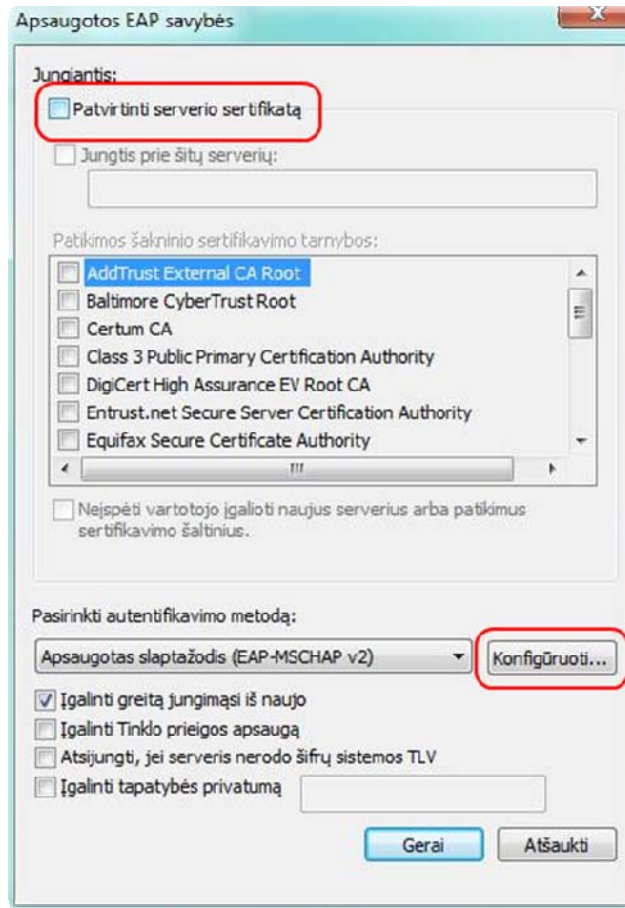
Apsaugotos EAP savybės

Jungiantis:

Patvirtinti serverio sertifikatą

Jungtis prie šitų serverių:

Patikimos šakninio sertifikavimo tarnybos:

AddTrust External CA Root
Baltimore CyberTrust Root
Certum CA
Class 3 Public Primary Certification Authority
DigiCert High Assurance EV Root CA
Entrust.net Secure Server Certification Authority
Equifax Secure Certificate Authority

Neįspėti vartotojo įgalioti naujus serverius arba patikimus sertifikavimo šaltinius.

Pasirinkti autentifikavimo metodą:

Apsaugotas slaptažodis (EAP-MSCHAP v2)

Konfigūruoti...

Įgalinti greitą jungimąsi iš naujo
Įgalinti Tinklo prieigos apsaugą
Atsijungti, jei serveris nerodo šifrų sistemos TLV
Įgalinti tapatybės privatumą

Gerai

Atšaukti